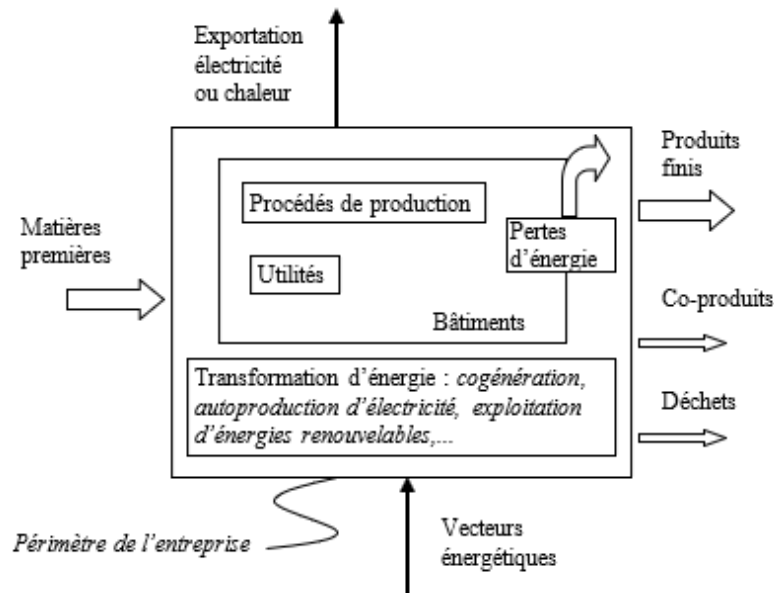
Exportation électricité ou chaleur

Produits finis

Matières premières

Procédés de production

Pertes d'énergie

Utilités

Co-produits

Bâtiments

Transformation d'énergie : *cogénération, autoproduction d'électricité, exploitation d'énergies renouvelables,...*

Déchets

*Périmètre de l'entreprise*

Vecteurs énergétiques